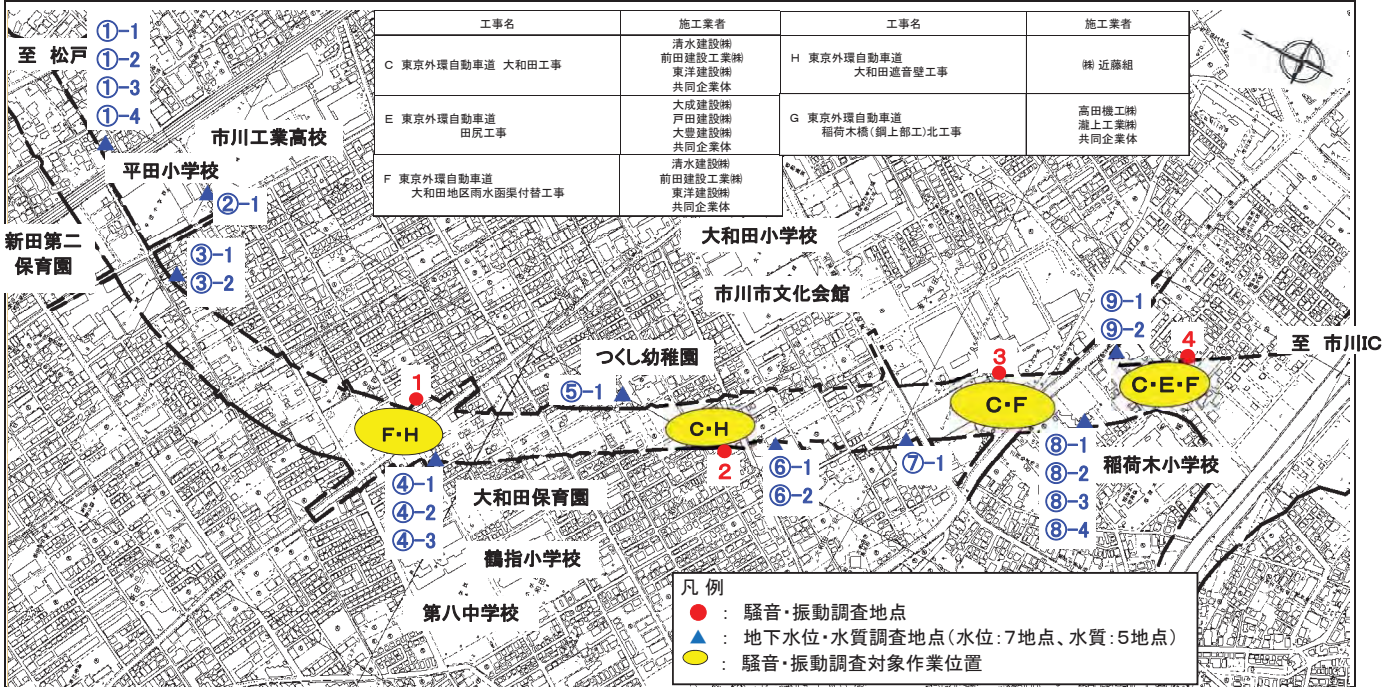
| 工事名 | 施工業者 |
|---|---|
| C 東京外環自動車道 大和田工事 | 清水建設㈱ 前田建設工業㈱ 東洋建設㈱ 共同企業体 |
| E 東京外環自動車道 田尻工事 | 大成建設㈱ 戸田建設㈱ 大豊建設㈱ 共同企業体 |
| F 東京外環自動車道 大和田地区雨水函渠付替工事 | 清水建設㈱ 前田建設工業㈱ 東洋建設㈱ 共同企業体 |

| 工事名 | 施工業者 |
|---|---|
| H 東京外環自動車道 大和田遮音壁工事 | ㈱ 近藤組 |
| G 東京外環自動車道 稲荷木橋(鋼上部工)北工事 | 高田機工㈱ 瀧上工業㈱ 共同企業体 |

至 松戸
①-1
①-2
①-3
①-4
市川工業高校
平田小学校
②-1
新田第二保育園
③-1
③-2
大和田小学校
市川市文化会館
⑨-1
⑨-2
4
至 市川IC
3
つくし幼稚園
1
⑤-1
C・E・F
C・F
F・H
C・H
2
⑥-1
⑥-2
⑦-1
⑧-1
⑧-2
⑧-3
⑧-4
稲荷木小学校
④-1
④-2
④-3
大和田保育園
鶴指小学校
第八中学校

凡 例
: 騒音・振動調査地点
: 地下水位・水質調査地点(水位:7地点、水質:5地点)
: 騒音・振動調査対象作業位置